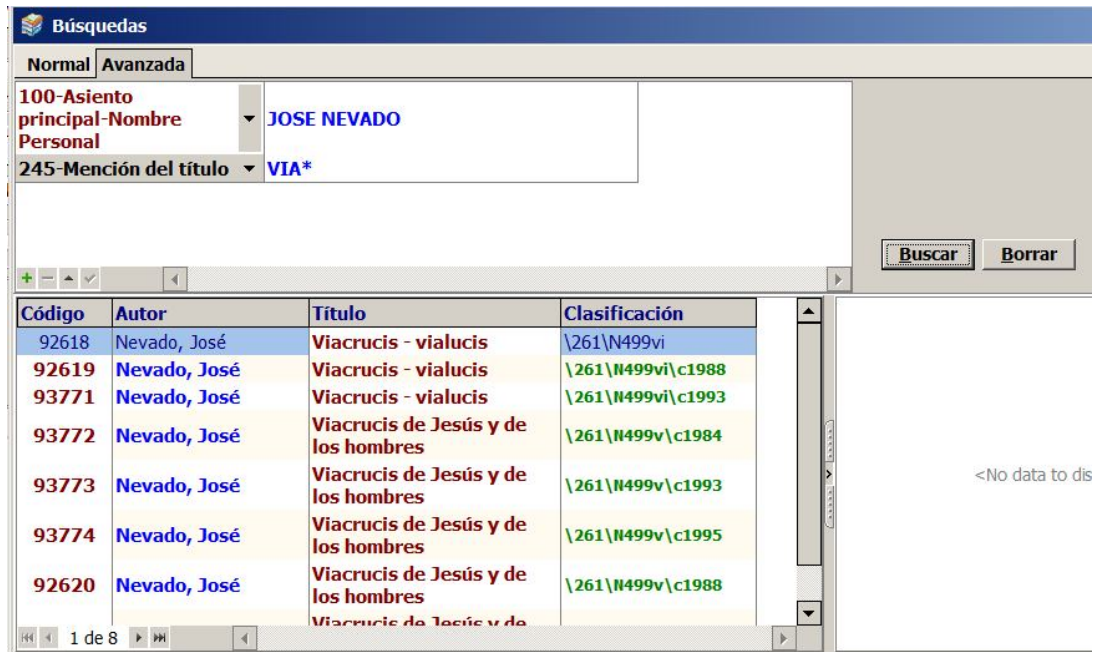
Búsquedas

Normal Avanzada

| 100-Asiento principal-Nombre Personal | JOSE NEVADO |
|---|---|
| 245-Mención del título | VIA* |

Buscar Borrar

| Código | Autor | Título | Clasificación |
|---|---|---|---|
| 92618 | Nevado, José | Viacrucis - vialucis | \261\N499vi |
| 92619 | Nevado, José | Viacrucis - vialucis | \261\N499vi\c1988 |
| 93771 | Nevado, José | Viacrucis - vialucis | \261\N499vi\c1993 |
| 93772 | Nevado, José | Viacrucis de Jesús y de los hombres | \261\N499v\c1984 |
| 93773 | Nevado, José | Viacrucis de Jesús y de los hombres | \261\N499v\c1993 |
| 93774 | Nevado, José | Viacrucis de Jesús y de los hombres | \261\N499v\c1995 |
| 92620 | Nevado, José | Viacrucis de Jesús y de los hombres | \261\N499v\c1988 |
| | | Viacrucis de Jesús y de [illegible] | |

1 de 8

<No data to dis